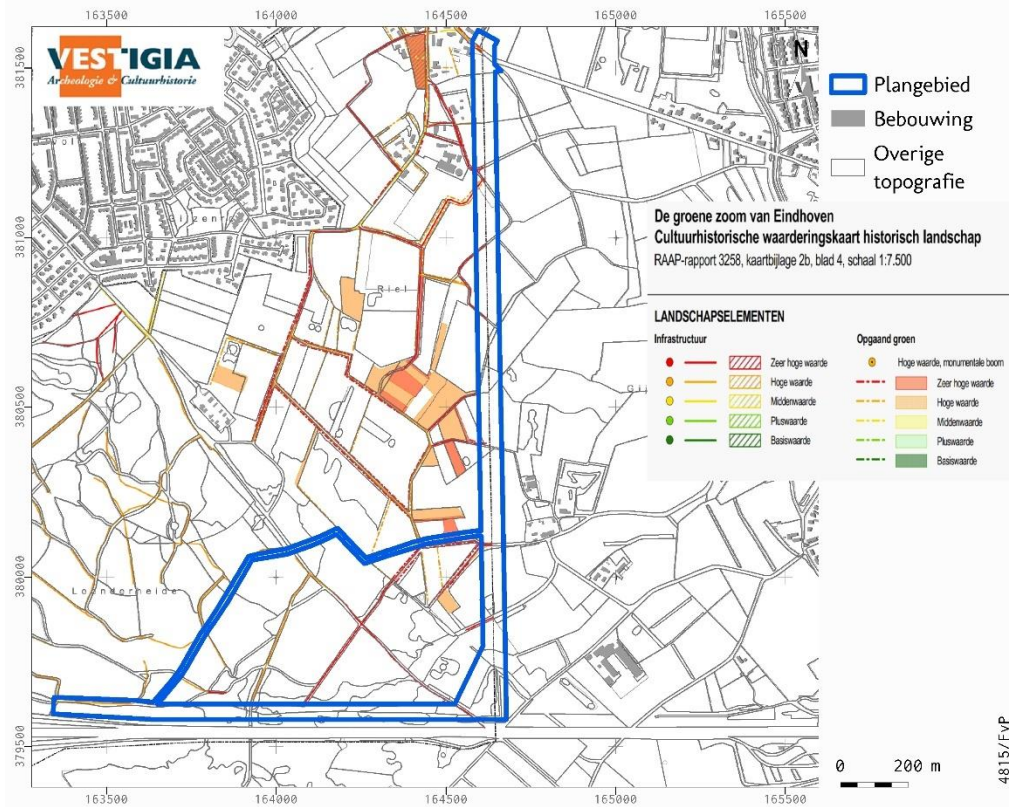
163500 164000 164500 165000 165500

381500 381000 380500 380000 379500

VESTIGIA
Archeologie & Cultuurhistorie

N

Plangebied
Bebouwing
Overige topografie

De groene zoom van Eindhoven
Cultuurhistorische waarderingskaart historisch landschap
RAAP-rapport 3258, kaartbijlage 2b, blad 4, schaal 1:7.500

LANDSCHAPSELEMENTEN

Infrastructuur
Zeer hoge waarde
Hoge waarde
Middenwaarde
Pluswaarde
Basiswaarde

Opgaand groen
Hoge waarde, monumentale boom
Zeer hoge waarde
Hoge waarde
Middenwaarde
Pluswaarde
Basiswaarde

Riel
Loonderheide

0 200 m

4815/FvP

163500 164000 164500 165000 165500